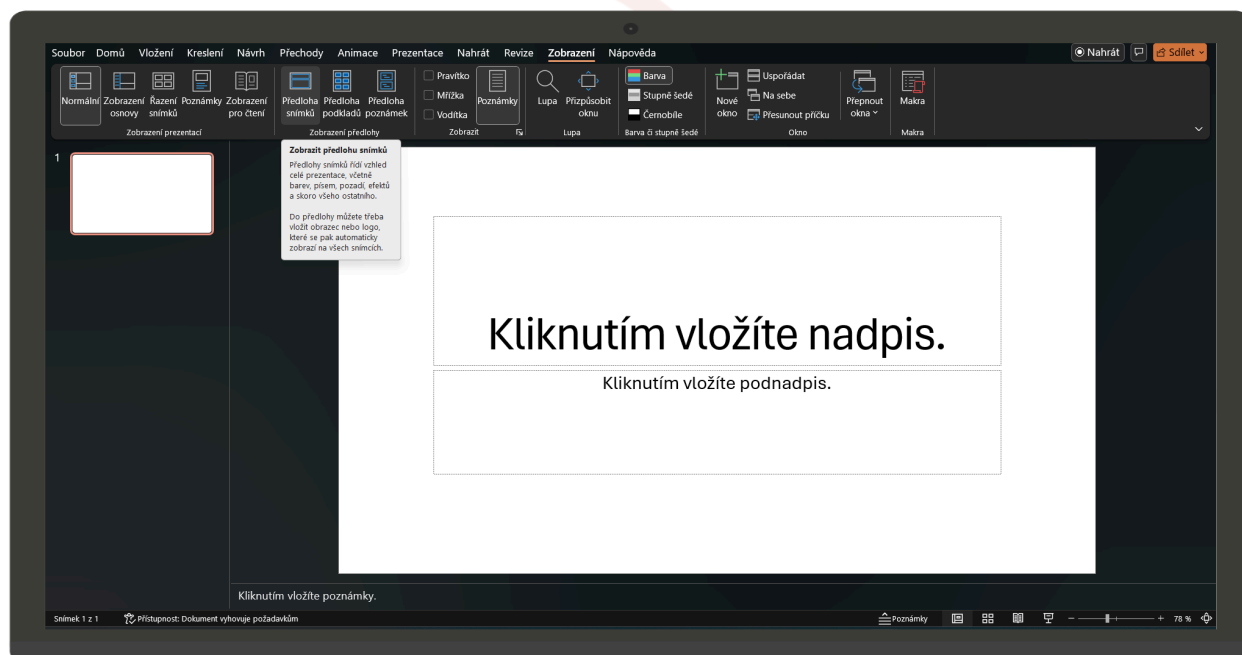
Soubor Domů Vložení Kreslení Návrh Přechody Animace Prezentace Nahrát Revize Zobrazení Nápověda

Nahrát Sdílet

Normální Zobrazení osnovy Řazení snímků Poznámky Zobrazení pro čtení
Zobrazení prezentací

Předloha snímků Předloha podkladů Předloha poznámek
Zobrazení předlohy

Pravítko Mřížka Vodítka Poznámky
Zobrazit

Lupa Přizpůsobit oknu
Lupa

Barva Stupně šedé Černobíle
Barva či stupně šedé

Nové okno Uspořádat Na sebe Přesunout příčku Přepnout okna
Okno

Makra
Makra

1

Zobrazit předlohu snímků

Předlohy snímků řídí vzhled celé prezentace, včetně barev, písem, pozadí, efektů a skoro všeho ostatního.

Do předlohy můžete třeba vložit obrazec nebo logo, které se pak automaticky zobrazí na všech snímcích.

Kliknutím vložíte nadpis.

Kliknutím vložíte podnadpis.

Kliknutím vložíte poznámky.

Snímek 1 z 1 Přístupnost: Dokument vyhovuje požadavkům Poznámky 78 %